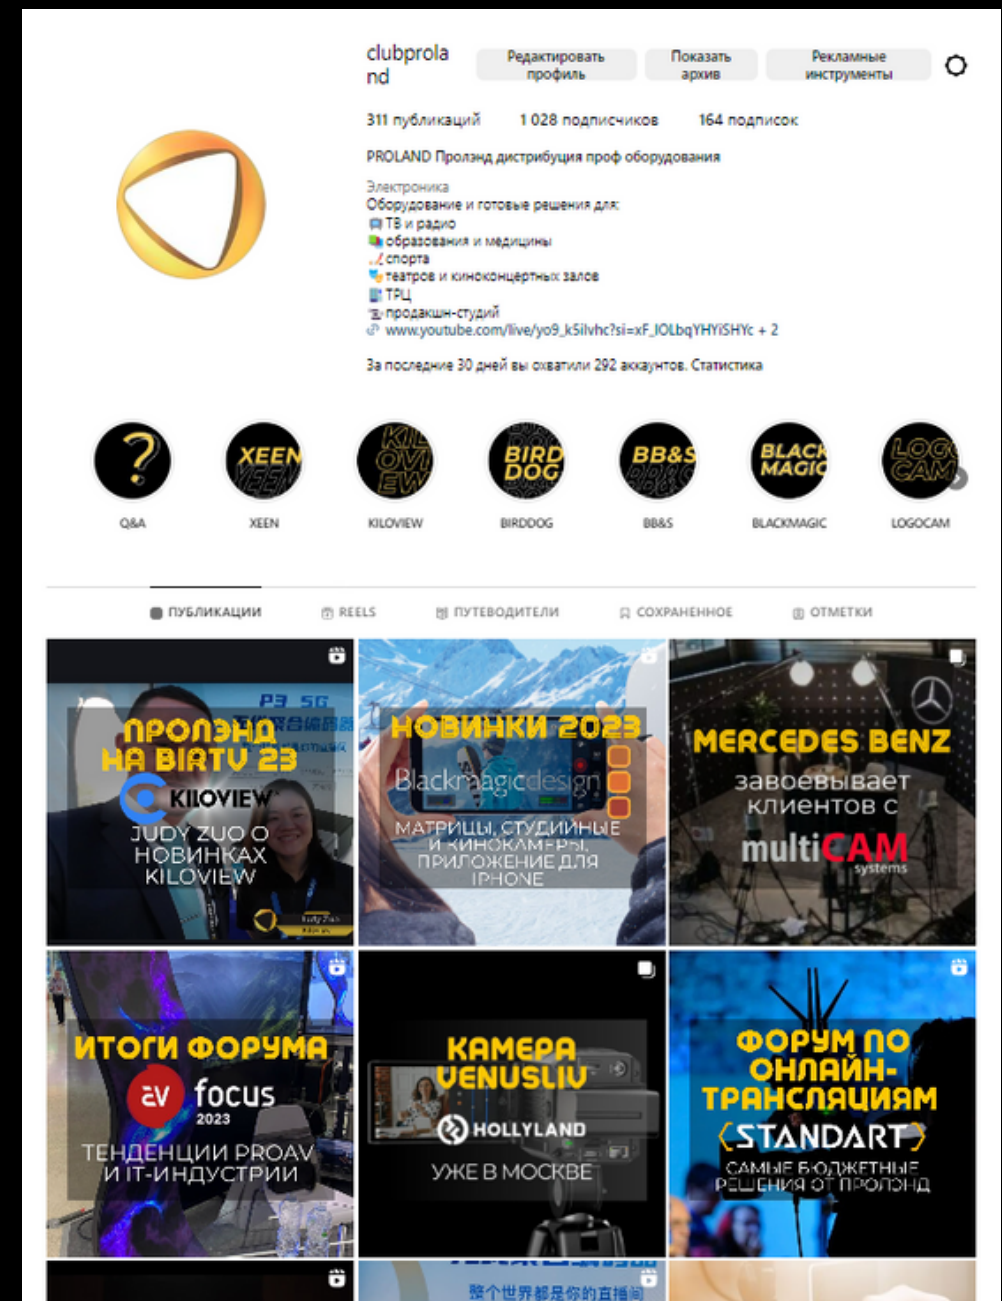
clubproland

Редактировать профиль

Показать архив

Рекламные инструменты

311 публикаций 1 028 подписчиков 164 подписок

PROLAND Пролэнд дистрибуция проф оборудования

Электроника
Оборудование и готовые решения для:
ТВ и радио
образования и медицины
спорта
театров и киноконцертных залов
ТРЦ
продакшн-студий
www.youtube.com/live/yo9_k5ilvhc?si=xF_lOLbqYHYiSHYc + 2

За последние 30 дней вы охватили 292 аккаунтов. Статистика

Q&A
XEEN
KILOVIEW
BIRDDOG
BB&S
BLACKMAGIC
LOGOCAM

ПУБЛИКАЦИИ REELS ПУТЕВОДИТЕЛИ СОХРАНЕННОЕ ОТМЕТКИ

ПРОЛЭНД НА BIRTV 23
KILOVIEW
JUDY ZUO О НОВИНКАХ KILOVIEW

НОВИНКИ 2023
Blackmagicdesign
МАТРИЦЫ, СТУДИЙНЫЕ И КИНОКАМЕРЫ, ПРИЛОЖЕНИЕ ДЛЯ IPHONE

MERCEDES BENZ
завоевывает клиентов с
multiCAM systems

ИТОГИ ФОРУМА
AV focus 2023
ТЕНДЕНЦИИ PROAV И IT-ИНДУСТРИИ

КАМЕРА VENUSLIV
HOLLYLAND
УЖЕ В МОСКВЕ

ФОРУМ ПО ОНЛАЙН-ТРАНСЛЯЦИЯМ
STANDART
САМЫЕ БЮДЖЕТНЫЕ РЕШЕНИЯ ОТ ПРОЛЭНД

整个世界都是你的直播间